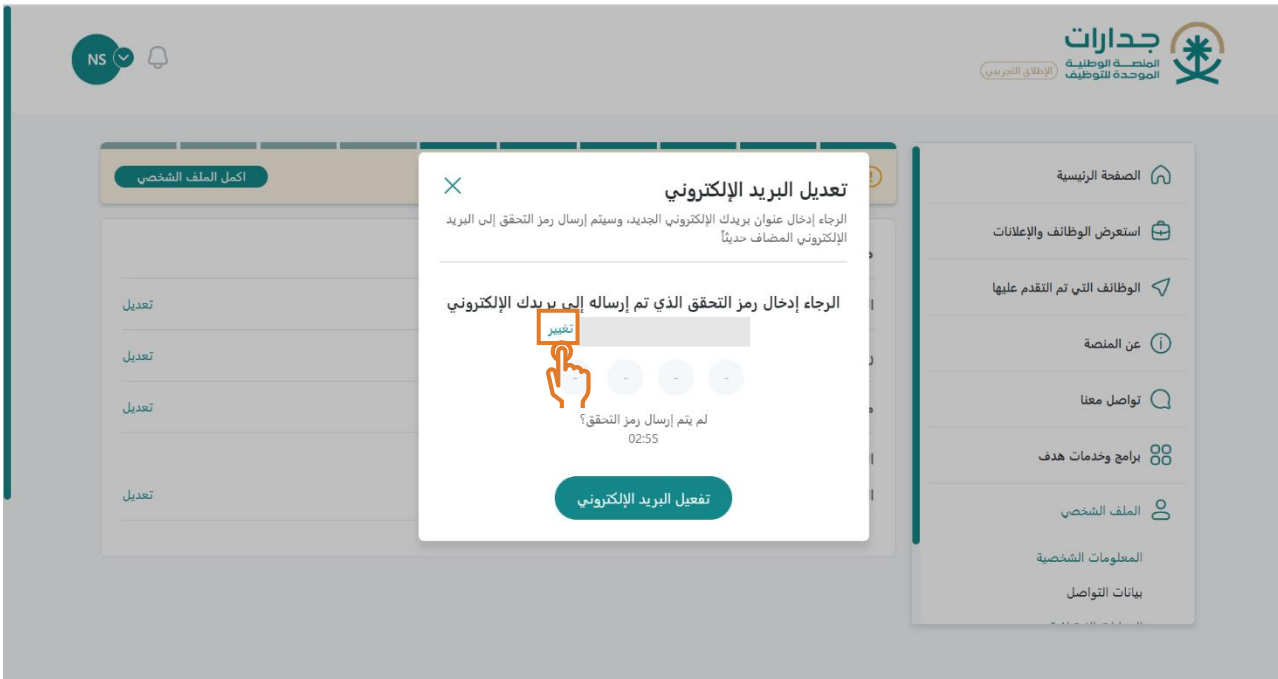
جدارات
المنصة الوطنية الموحدة للتوظيف
الإطلاق التجريبي

NS

اكمل الملف الشخصي

تعديل
تعديل
تعديل
تعديل

تعديل البريد الإلكتروني
الرجاء إدخال عنوان بريدك الإلكتروني الجديد، وسيتم إرسال رمز التحقق إلى البريد الإلكتروني المضاف حديثاً

الرجاء إدخال رمز التحقق الذي تم إرساله إلى بريدك الإلكتروني
تغيير

-
-
-
-

لم يتم إرسال رمز التحقق؟
02:55

تفعيل البريد الإلكتروني

الصفحة الرئيسية
استعرض الوظائف والإعلانات
الوظائف التي تم التقدم عليها
عن المنصة
تواصل معنا
برامج وخدمات هدف
الملف الشخصي
المعلومات الشخصية
بيانات التواصل